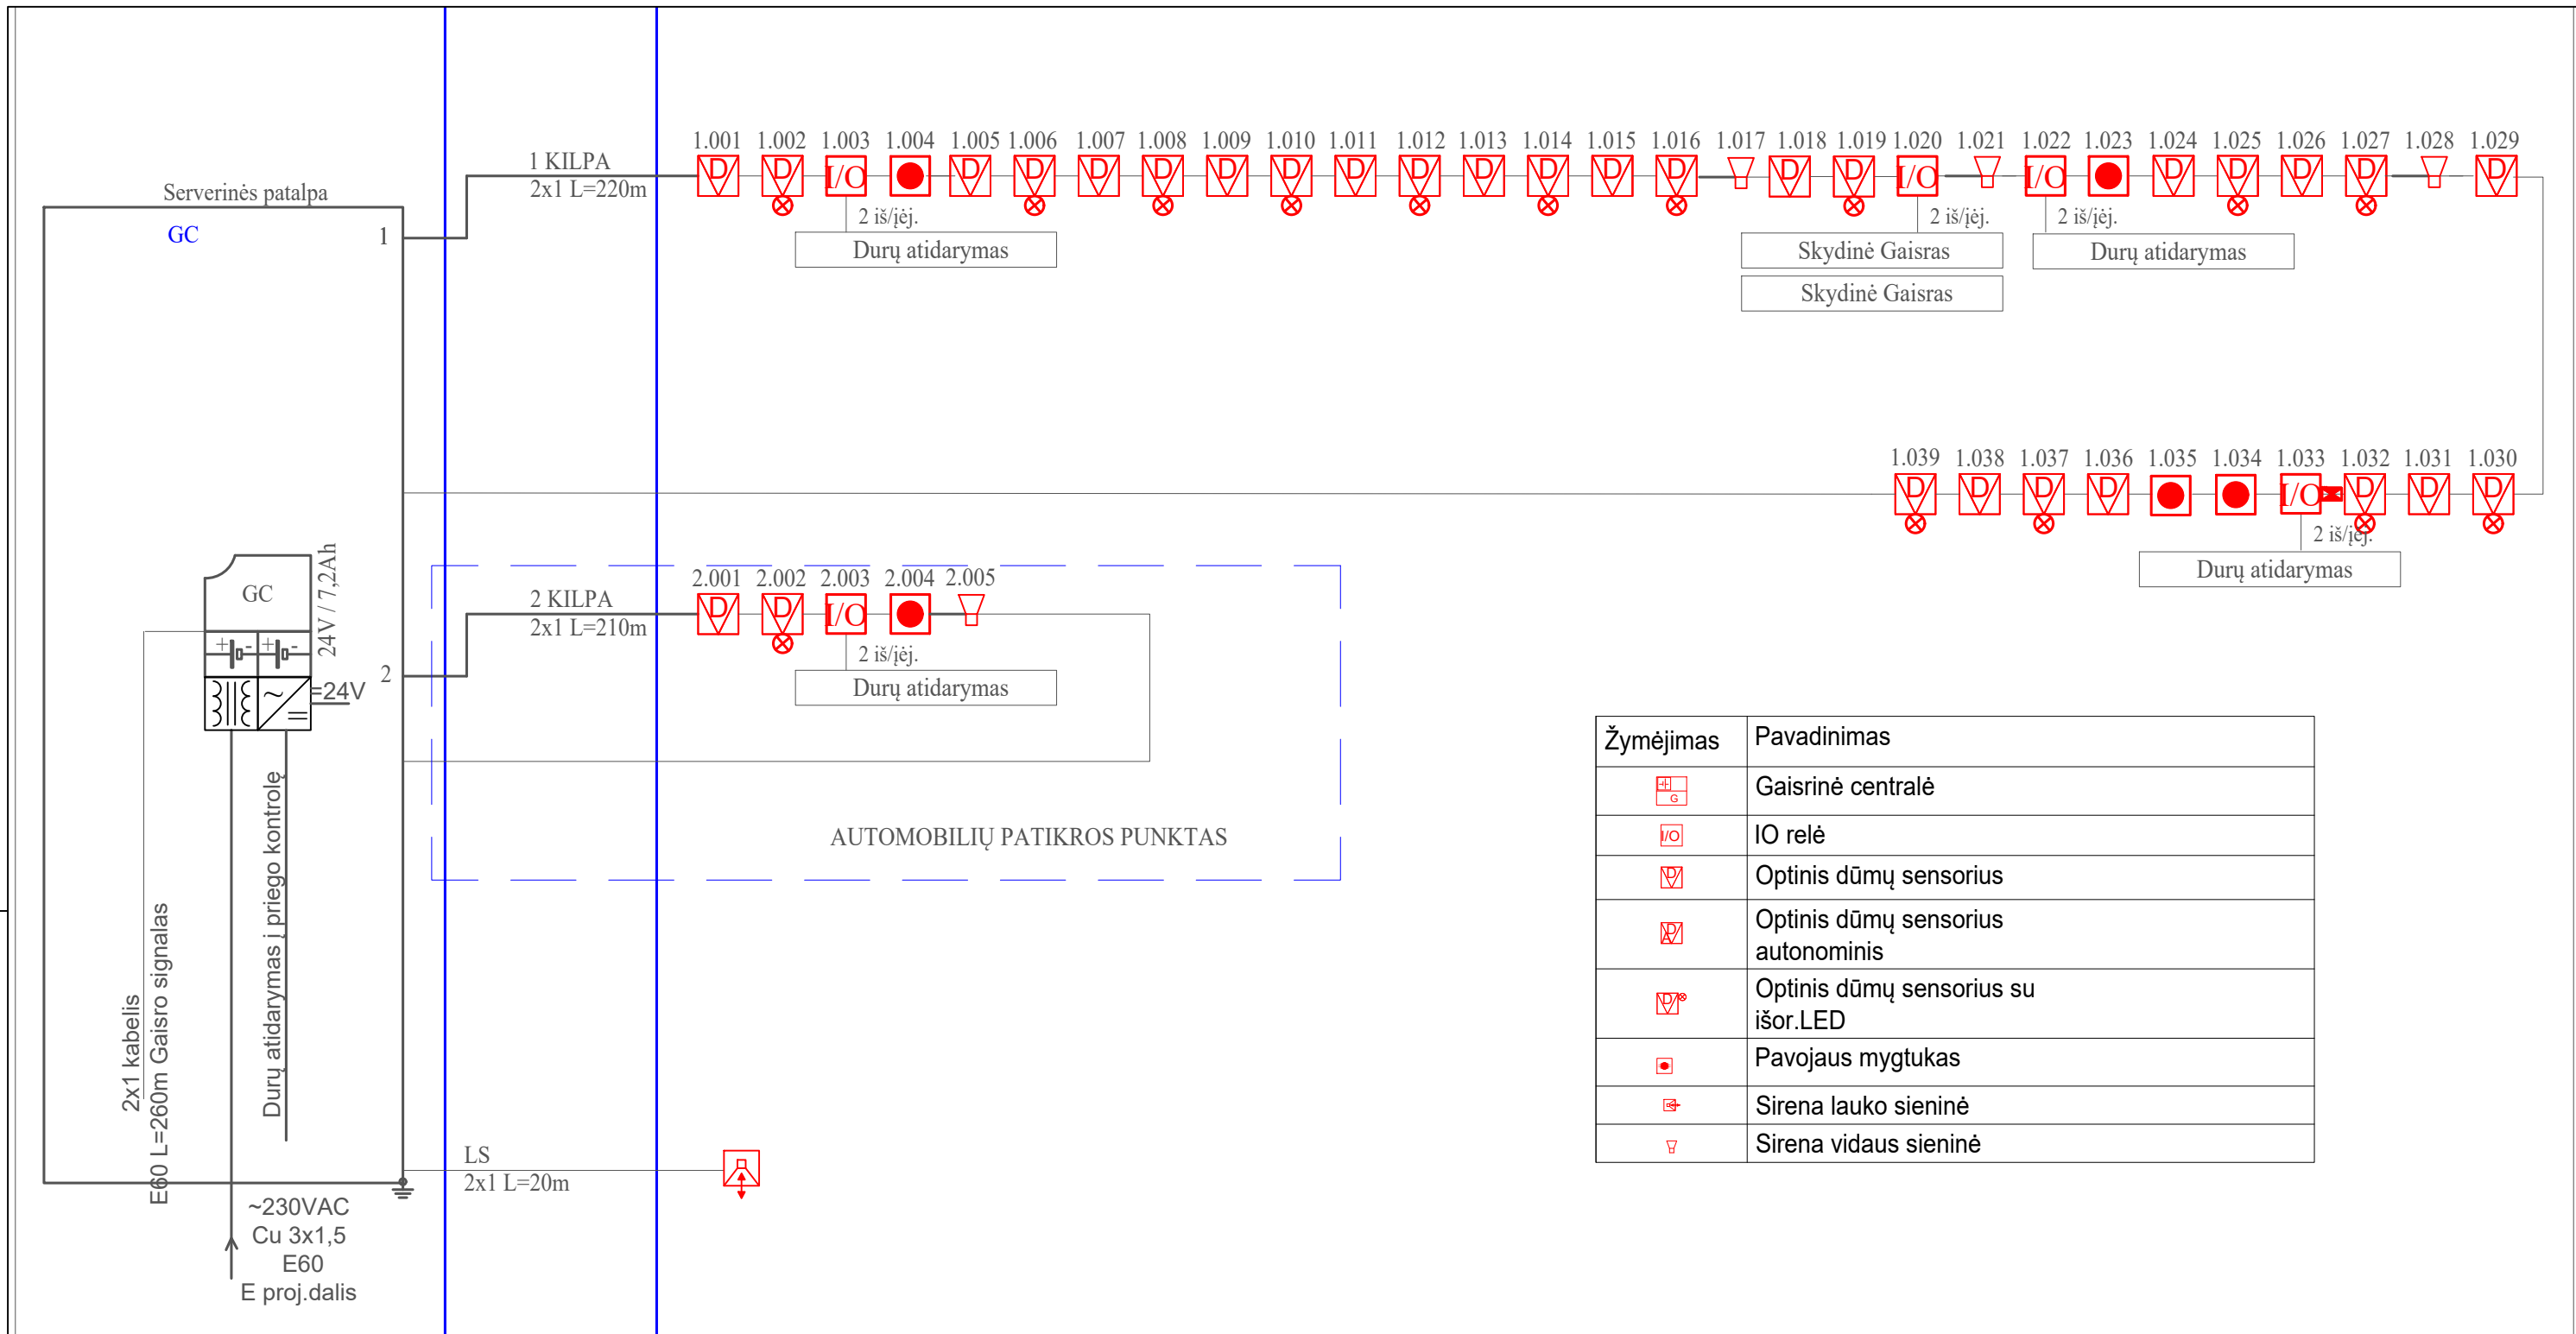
Serverinės patalpa
GC
1
1 KILPA
2x1 L=220m
1.001 1.002 1.003 1.004 1.005 1.006 1.007 1.008 1.009 1.010 1.011 1.012 1.013 1.014 1.015 1.016 1.017 1.018 1.019 1.020 1.021 1.022 1.023 1.024 1.025 1.026 1.027 1.028 1.029
D D I/O D D D D D D D D D D D D D D I/O I/O D D D D D
2 iš/įėj.
Durų atidarymas
2 iš/įėj.
Skydinė Gaisras
Skydinė Gaisras
2 iš/įėj.
Durų atidarymas
1.039 1.038 1.037 1.036 1.035 1.034 1.033 1.032 1.031 1.030
D D D D I/O D D D
2 iš/įėj.
Durų atidarymas
GC
24V / 7,2Ah
=24V
2
2 KILPA
2x1 L=210m
2.001 2.002 2.003 2.004 2.005
D D I/O
2 iš/įėj.
Durų atidarymas
AUTOMOBILIŲ PATIKROS PUNKTAS
2x1 kabelis
E60 L=260m Gaisro signalas
Durų atidarymas į priego kontrolę
LS
2x1 L=20m
~230VAC
Cu 3x1,5
E60
E proj.dalis

| Žymėjimas | Pavadinimas |
|---|---|
| G | Gaisrinė centralė |
| I/O | IO relė |
| D | Optinis dūmų sensorius |
| D | Optinis dūmų sensorius autonominis |
| D | Optinis dūmų sensorius su išor.LED |
|  | Pavojaus mygtukas |
|  | Sirena lauko sieninė |
|  | Sirena vidaus sieninė |